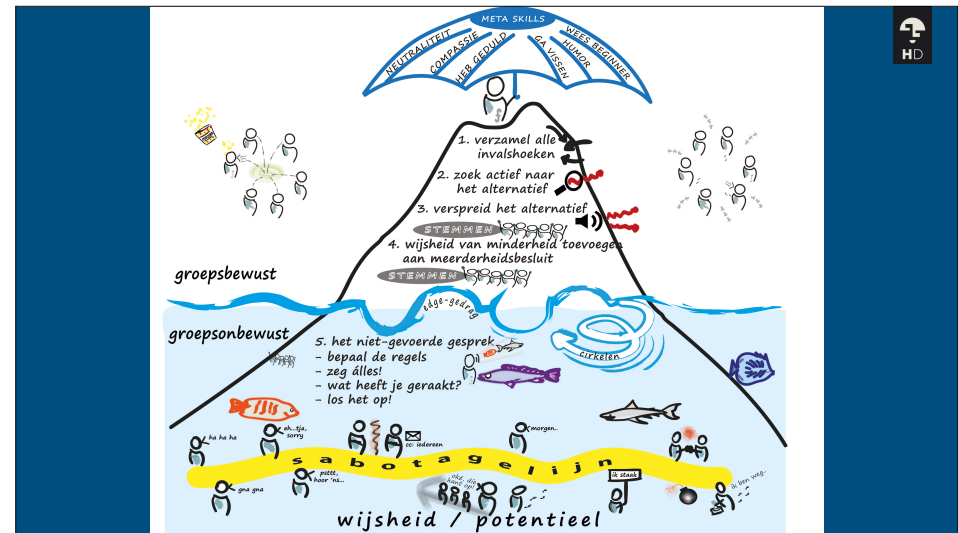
META SKILLS
NEUTRALITEIT
COMPASSIE
HEB GEDULD
GA VISSEN
HUMOR
WEES BEGINNER

HD

1. verzamel alle invalshoeken
2. zoek actief naar het alternatief
3. verspreid het alternatief
STEMMEN
4. wijsheid van minderheid toevoegen aan meerderheidsbesluit
STEMMEN

groepsbewust
edge-gedrag
groepsonbewust

5. het niet-gevoerde gesprek
- bepaal de regels
- zeg álles!
- wat heeft je geraakt?
- los het op!

cirkelen

ha ha ha
eh..tja, sorry
cc: iedereen
morgen..
sabotagelijn
gna gna
psttt, hoor 'ns..
ok! dit kan op!
ik stank
ik ben weg..

wijsheid / potentieel